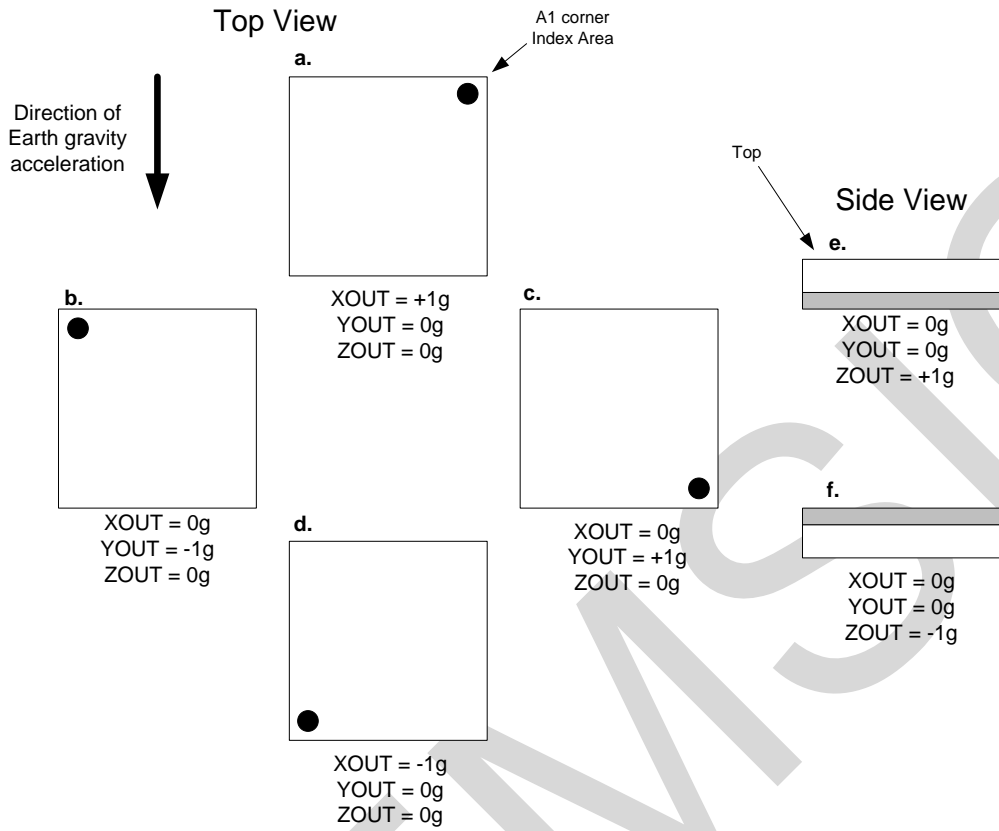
Top View

A1 corner
Index Area

a.

Direction of
Earth gravity
acceleration

XOUT = +1g
YOUT = 0g
ZOUT = 0g

b.

XOUT = 0g
YOUT = -1g
ZOUT = 0g

c.

XOUT = 0g
YOUT = +1g
ZOUT = 0g

d.

XOUT = -1g
YOUT = 0g
ZOUT = 0g

Top

Side View

e.

XOUT = 0g
YOUT = 0g
ZOUT = +1g

f.

XOUT = 0g
YOUT = 0g
ZOUT = -1g